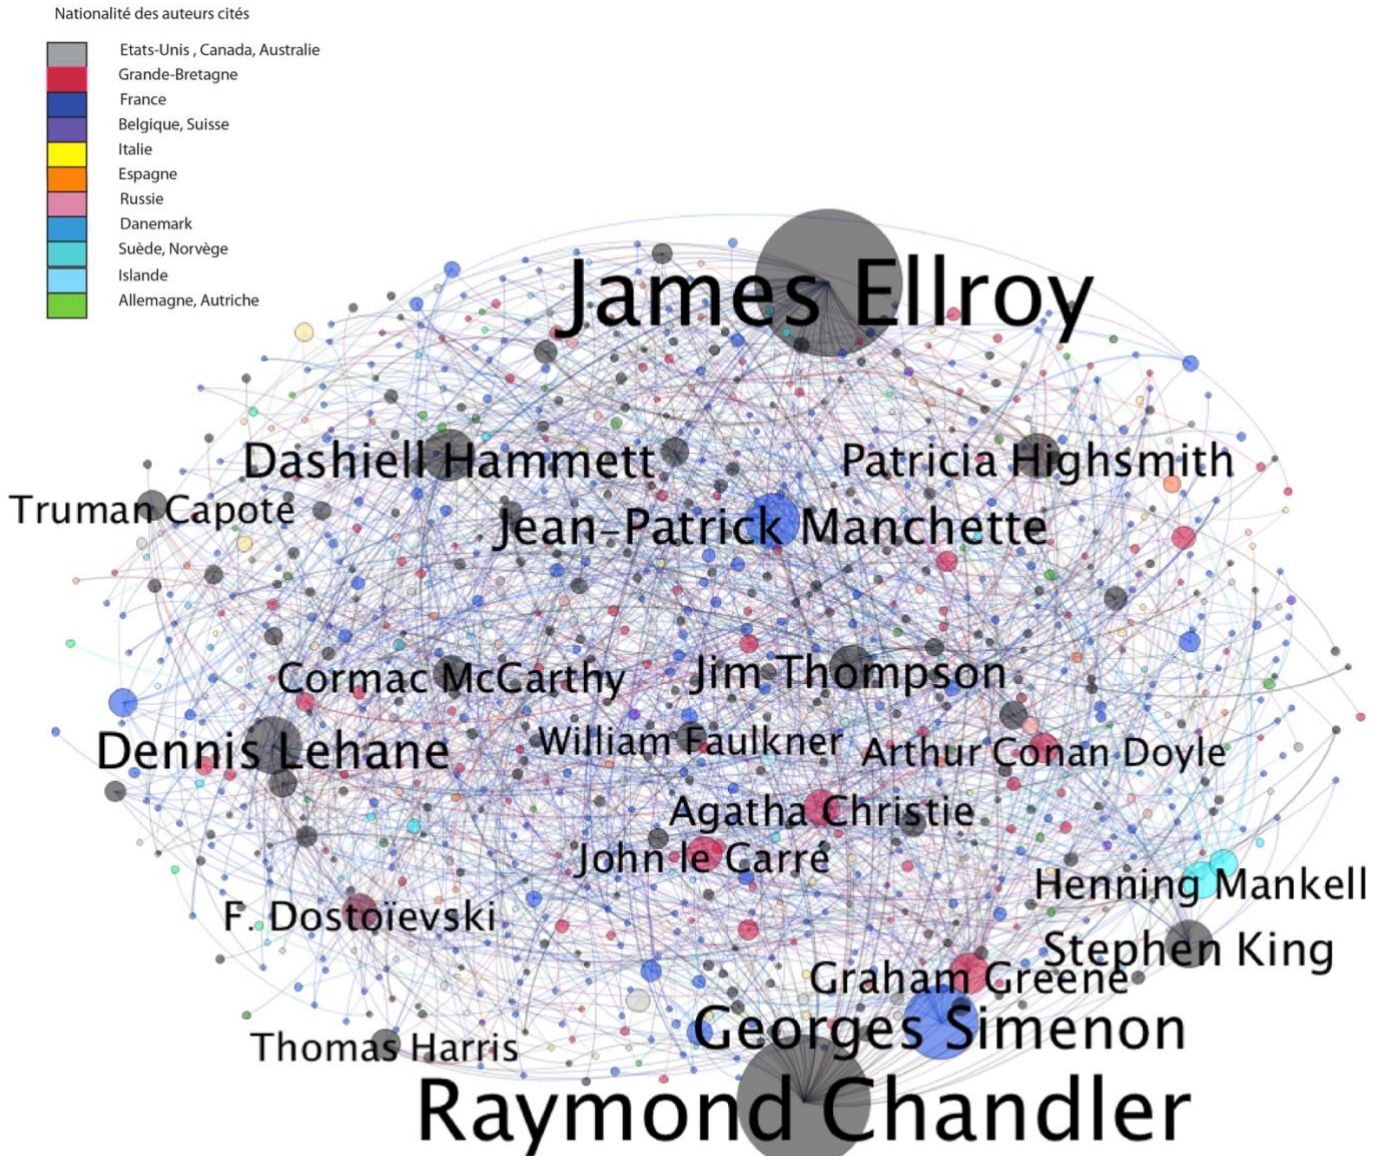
Nationalité des auteurs cités

Etats-Unis , Canada, Australie
Grande-Bretagne
France
Belgique, Suisse
Italie
Espagne
Russie
Danemark
Suède, Norvège
Islande
Allemagne, Autriche

James Ellroy

Dashiell Hammett

Patricia Highsmith

Truman Capote

Jean-Patrick Manchette

Cormac McCarthy

Jim Thompson

Dennis Lehane

William Faulkner

Arthur Conan Doyle

Agatha Christie

John le Carré

Henning Mankell

F. Dostoïevski

Stephen King

Graham Greene

Georges Simenon

Thomas Harris

Raymond Chandler